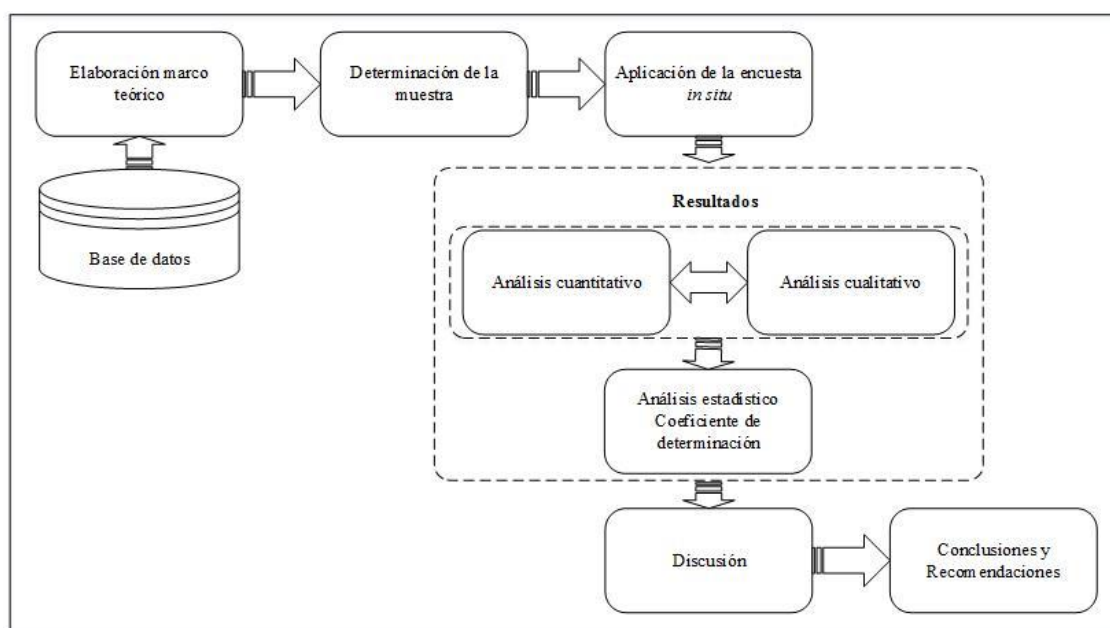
Elaboración marco teórico

Determinación de la muestra

Aplicación de la encuesta *in situ*

Base de datos

Resultados

Análisis cuantitativo

Análisis cualitativo

Análisis estadístico Coeficiente de determinación

Discusión

Conclusiones y Recomendaciones